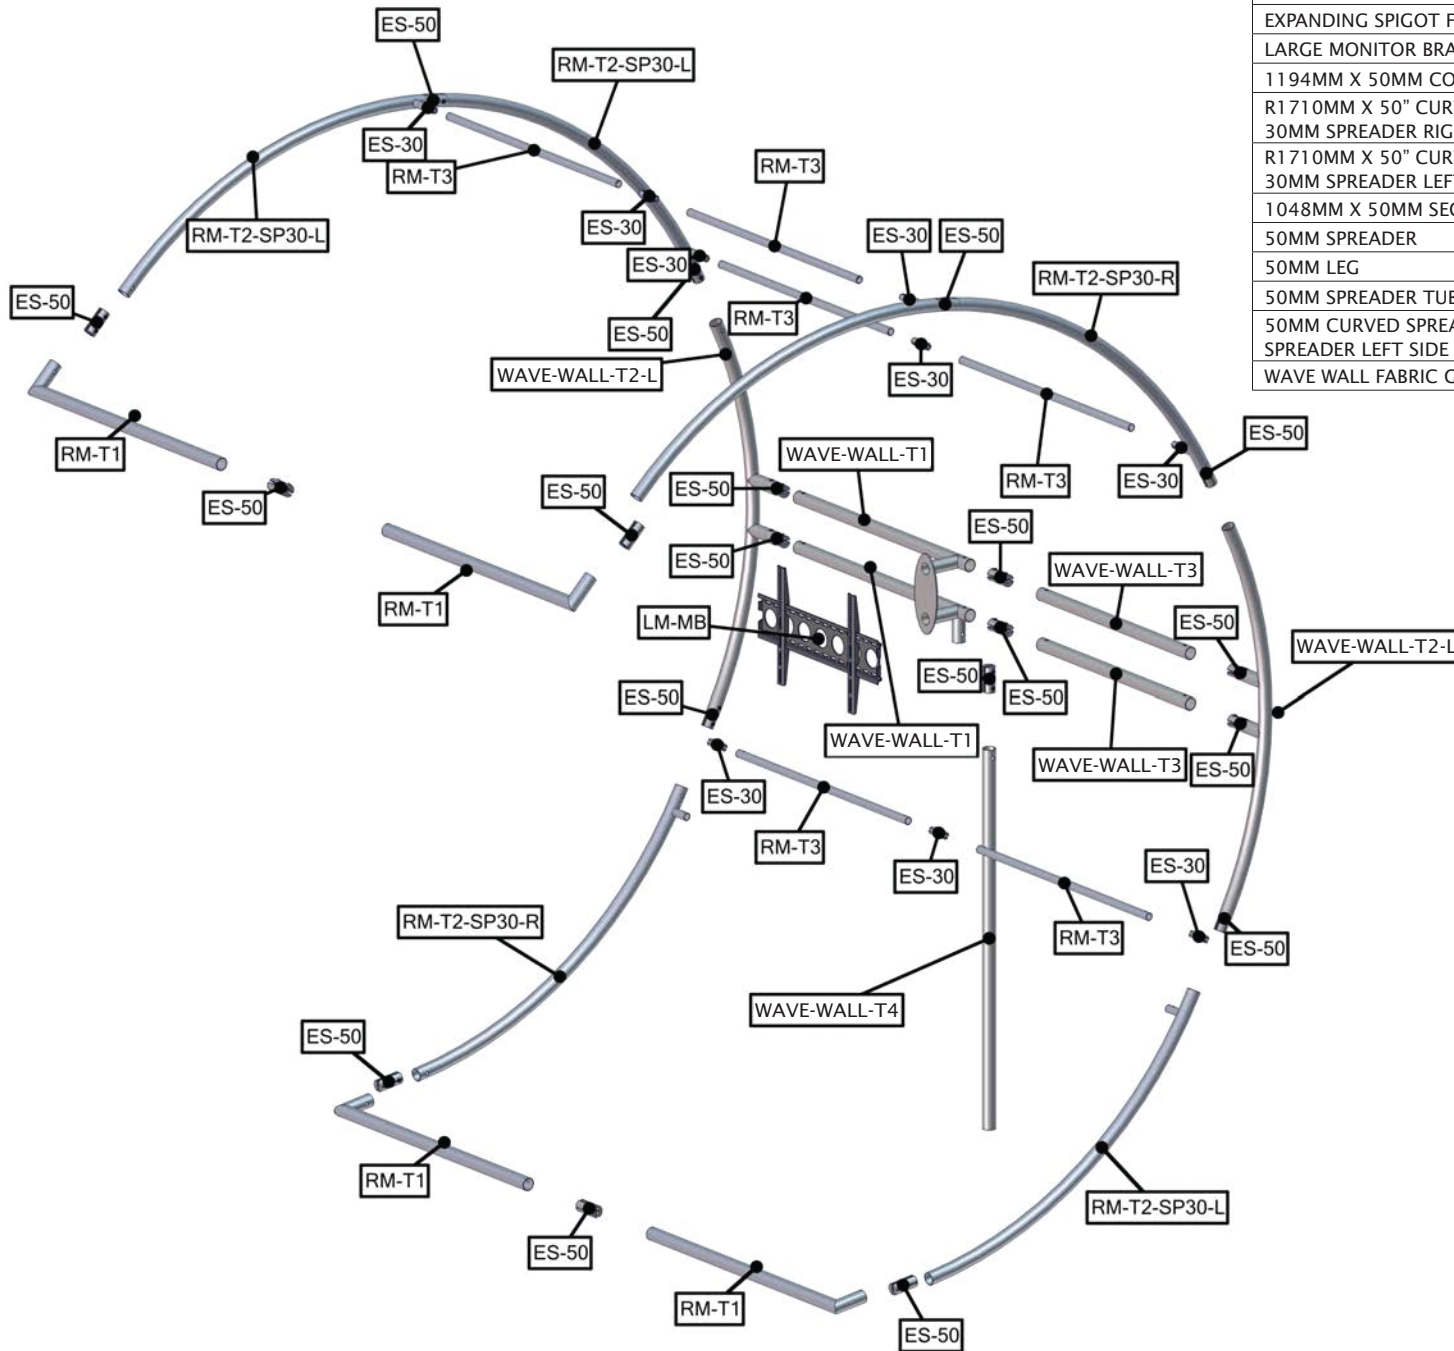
EXPANDING SPIGOT F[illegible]
LARGE MONITOR BRA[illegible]
1194MM X 50MM CO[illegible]
R1710MM X 50" CUR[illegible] 30MM SPREADER RIG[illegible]
R1710MM X 50" CUR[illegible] 30MM SPREADER LEF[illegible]
1048MM X 50MM SE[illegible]
50MM SPREADER
50MM LEG
50MM SPREADER TUB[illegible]
50MM CURVED SPREA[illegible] SPREADER LEFT SIDE
WAVE WALL FABRIC C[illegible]

ES-50
RM-T2-SP30-L
ES-30
RM-T3
RM-T2-SP30-L
ES-30
RM-T3
ES-30
ES-50
ES-50
RM-T3
ES-30
ES-50
RM-T2-SP30-R
WAVE-WALL-T2-L
ES-30
RM-T1
RM-T3
ES-50
ES-30
ES-50
WAVE-WALL-T1
ES-50
ES-50
ES-50
RM-T1
WAVE-WALL-T3
LM-MB
ES-50
WAVE-WALL-T2-L
ES-50
ES-50
ES-50
WAVE-WALL-T1
ES-30
WAVE-WALL-T3
ES-50
RM-T3
ES-30
ES-30
RM-T2-SP30-R
RM-T3
ES-50
WAVE-WALL-T4
ES-50
RM-T1
ES-50
RM-T2-SP30-L
RM-T1
ES-50